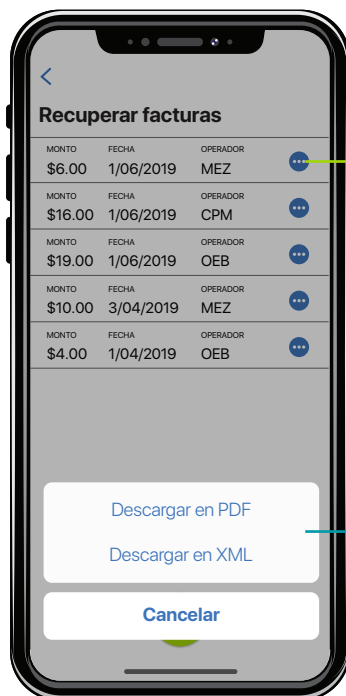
<

Recuperar facturas

| MONTO | FECHA | OPERADOR |
|---|---|---|
| \$6.00 | 1/06/2019 | MEZ |
| \$16.00 | 1/06/2019 | CPM |
| \$19.00 | 1/06/2019 | OEB |
| \$10.00 | 3/04/2019 | MEZ |
| \$4.00 | 1/04/2019 | OEB |

Descargar en PDF

Descargar en XML

Cancelar